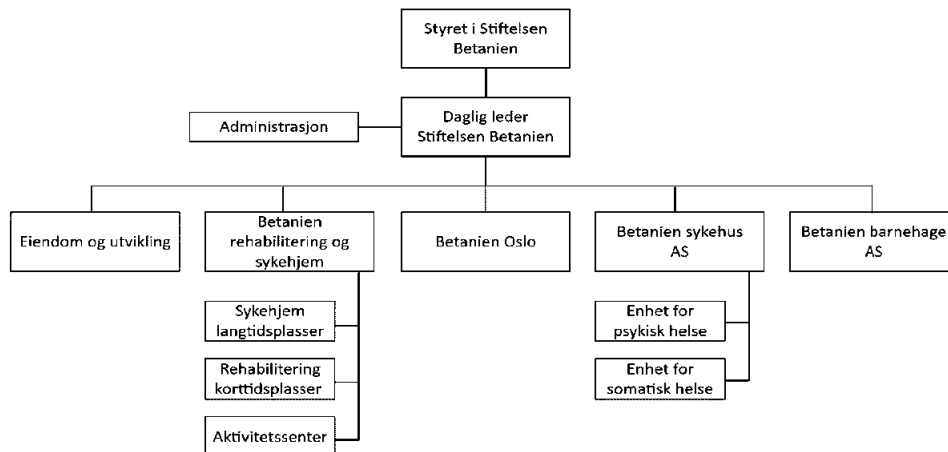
Styret i Stiftelsen Betanien

Administrasjon

Daglig leder Stiftelsen Betanien

Eiendom og utvikling

Betanien rehabilitering og sykehjem

Sykehjem langtidsplasser

Rehabilitering korttidsplasser

Aktivitetssenter

Betanien Oslo

Betanien sykehus AS

Enhet for psykisk helse

Enhet for somatisk helse

Betanien barnehage AS